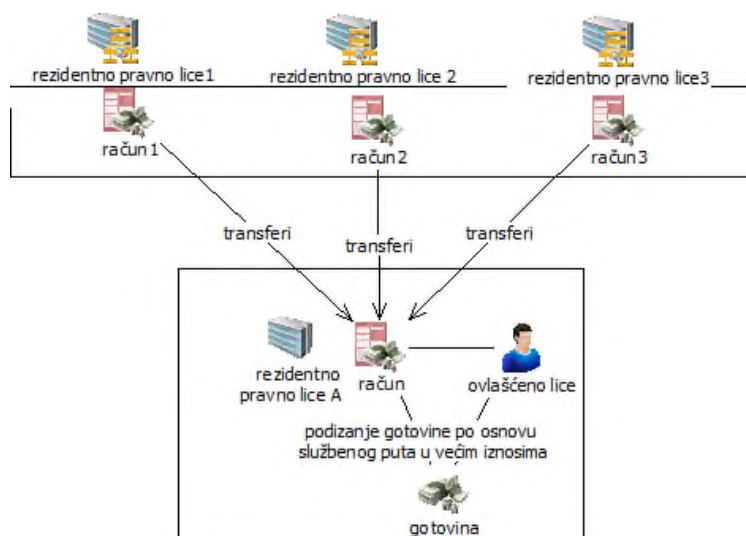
rezidentno pravno lice1
rezidentno pravno lice 2
rezidentno pravno lice3
račun 1
račun 2
račun 3
transferi
transferi
transferi
rezidentno pravno lice A
račun
ovlašćeno lice
podizanje gotovine po osnovu službenog puta u većim iznosima
gotovina